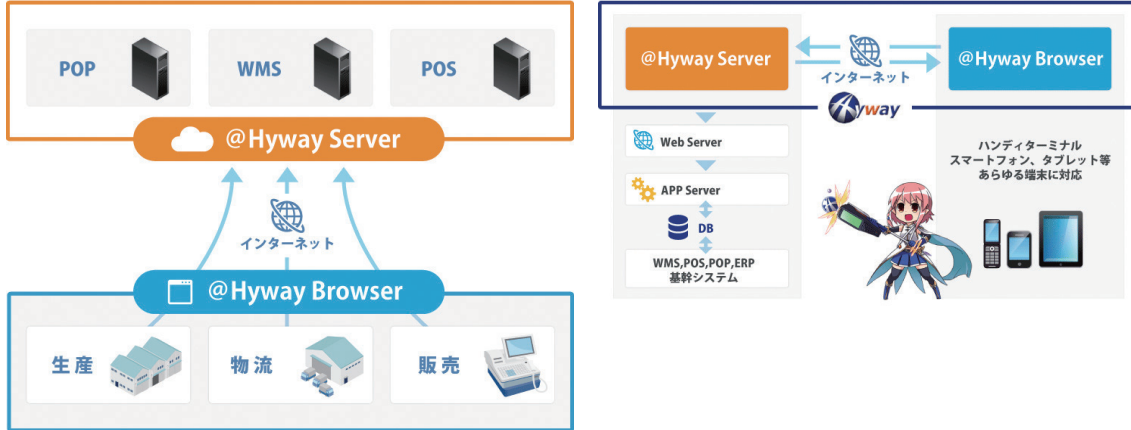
POP

WMS

POS

@Hyway Server

インターネット

@Hyway Browser

生産

物流

販売

@Hyway Server

インターネット

@Hyway Browser

Hyway

Web Server

APP Server

DB

WMS,POS,POP,ERP
基幹システム

ハンディターミナル
スマートフォン、タブレット等
あらゆる端末に対応